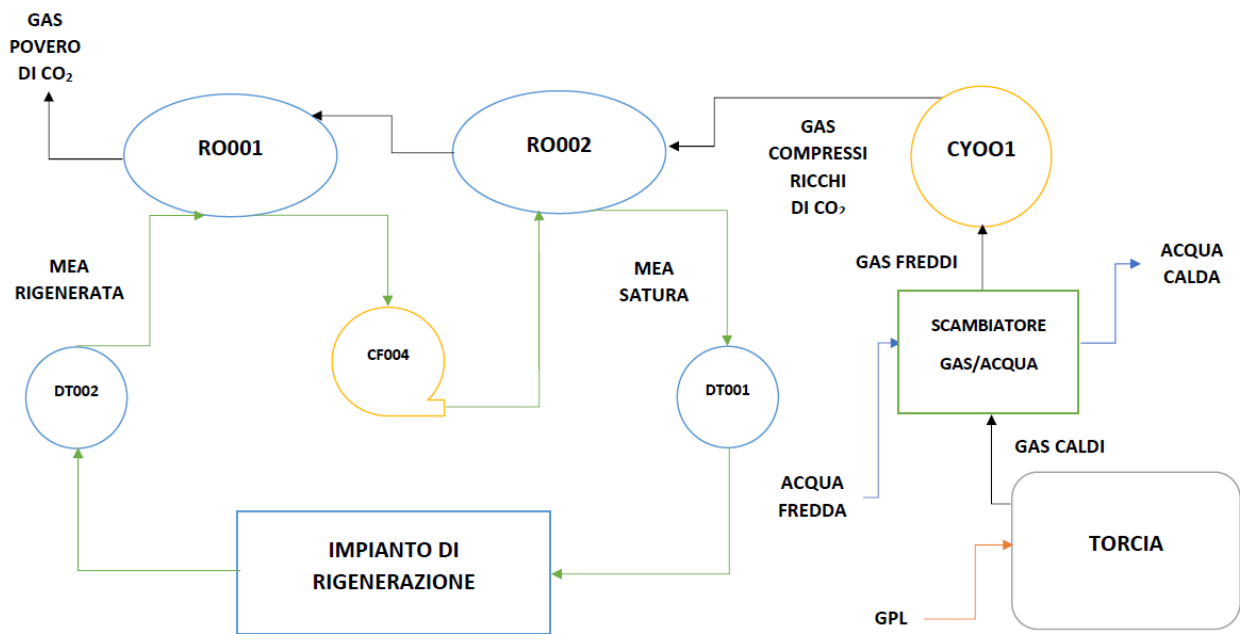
GAS POVERO DI $CO_2$

RO001

RO002

GAS COMPRESSI RICCHI DI $CO_2$

CYOO1

MEA RIGENERATA

MEA SATURA

GAS FREDDI

ACQUA CALDA

CF004

SCAMBIATORE

GAS/ACQUA

DT002

DT001

GAS CALDI

ACQUA FREDDA

IMPIANTO DI RIGENERAZIONE

TORCIA

GPL